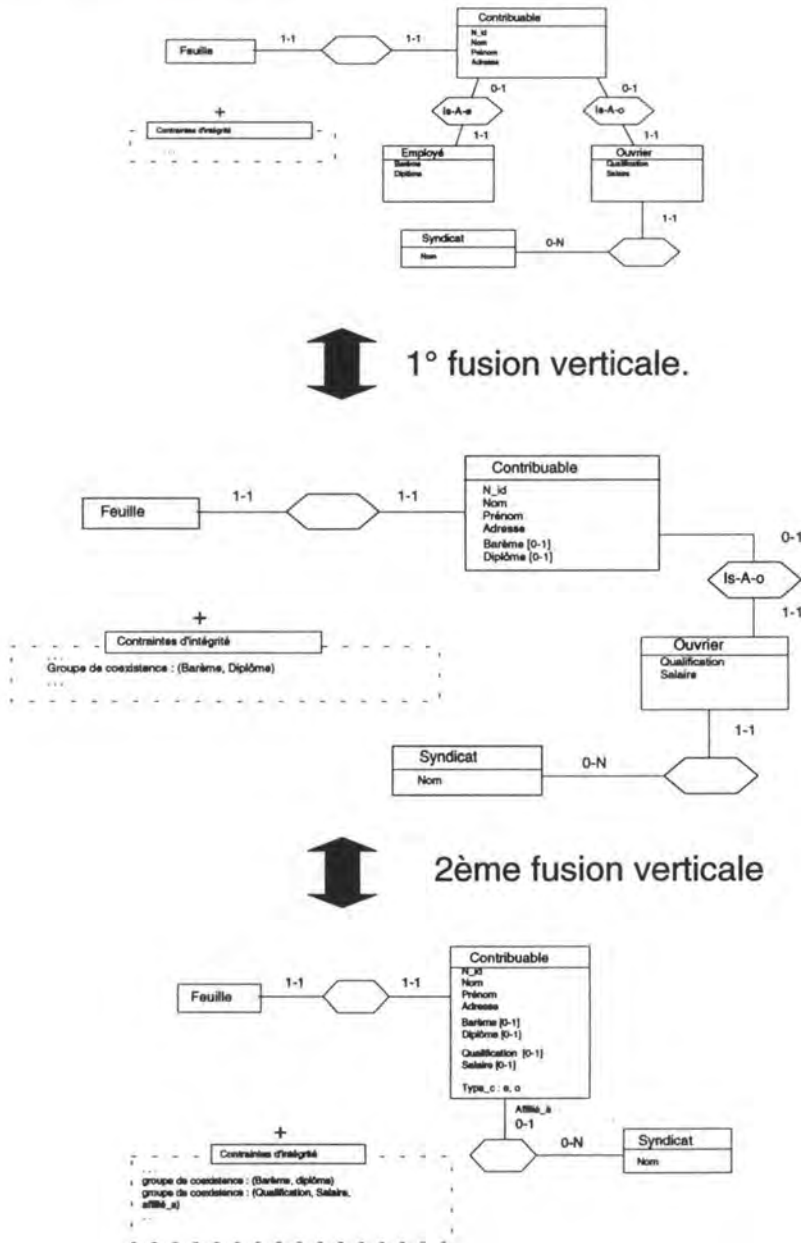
Contribuable
N_id
Nom
Prénom
Adresse

Feuille
1-1
1-1
0-1
0-1
Is-A-e
Is-A-o
+
Contraintes d'intégrité
...
1-1
1-1
Employé
Barème
Diplôme
Ouvrier
Qualification
Salaire
1-1
Syndicat
Nom
0-N

1° fusion verticale.

Feuille
1-1
1-1
Contribuable
N_id
Nom
Prénom
Adresse
Barème [0-1]
Diplôme [0-1]
0-1
Is-A-o
1-1
+
Contraintes d'intégrité
Groupe de coexistence : (Barème, Diplôme)
...
Ouvrier
Qualification
Salaire
1-1
Syndicat
Nom
0-N

2ème fusion verticale

Feuille
1-1
1-1
Contribuable
N_id
Nom
Prénom
Adresse
Barème [0-1]
Diplôme [0-1]
Qualification [0-1]
Salaire [0-1]
Type_c : e, o
Affilié_à
0-1
0-N
Syndicat
Nom
+
Contraintes d'intégrité
...
groupe de coexistence : (Barème, diplôme)
groupe de coexistence : (Qualification, Salaire, affilié_a)
...